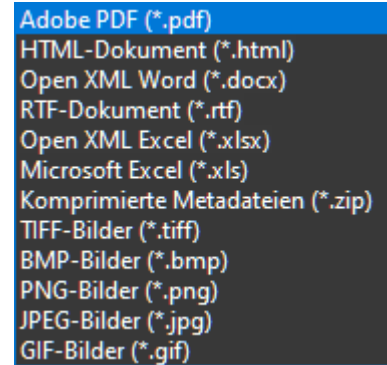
Adobe PDF (*.pdf)
HTML-Dokument (*.html)
Open XML Word (*.docx)
RTF-Dokument (*.rtf)
Open XML Excel (*.xlsx)
Microsoft Excel (*.xls)
Komprimierte Metadateien (*.zip)
TIFF-Bilder (*.tiff)
BMP-Bilder (*.bmp)
PNG-Bilder (*.png)
JPEG-Bilder (*.jpg)
GIF-Bilder (*.gif)